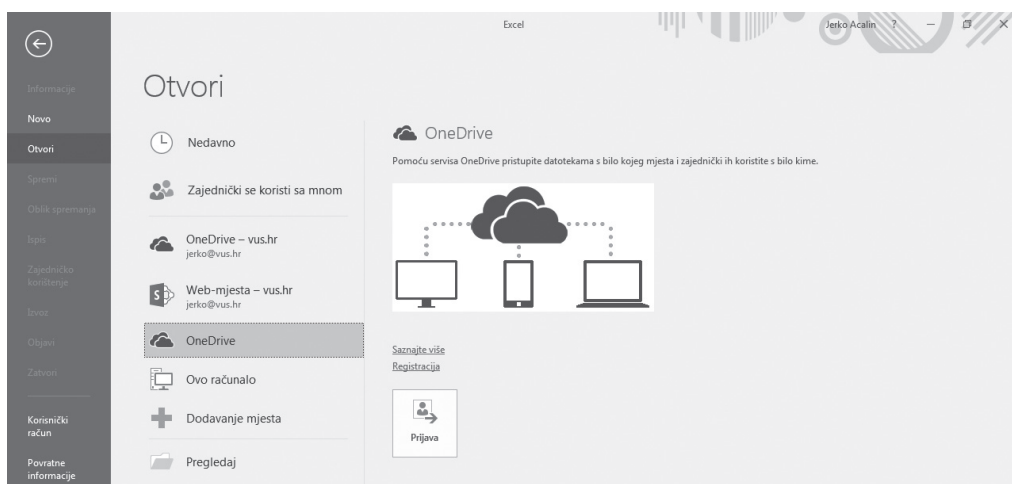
Excel

Jerko Acalin ?

Informacije

Novo

Otvori

Spremi

Oblik spremanja

Ispis

Zajedničko korištenje

Izvoz

Objavi

Zatvori

Korisnički račun

Povratne informacije

Otvori

Nedavno

Zajednički se koristi sa mnom

OneDrive – vus.hr
jerko@vus.hr

Web-mjesta – vus.hr
jerko@vus.hr

OneDrive

Ovo računalo

Dodavanje mjesta

Pregledaj

OneDrive

Pomoću servisa OneDrive pristupite datotekama s bilo kojeg mjesta i zajednički ih koristite s bilo kime.

Saznajte više

Registracija

Prijava